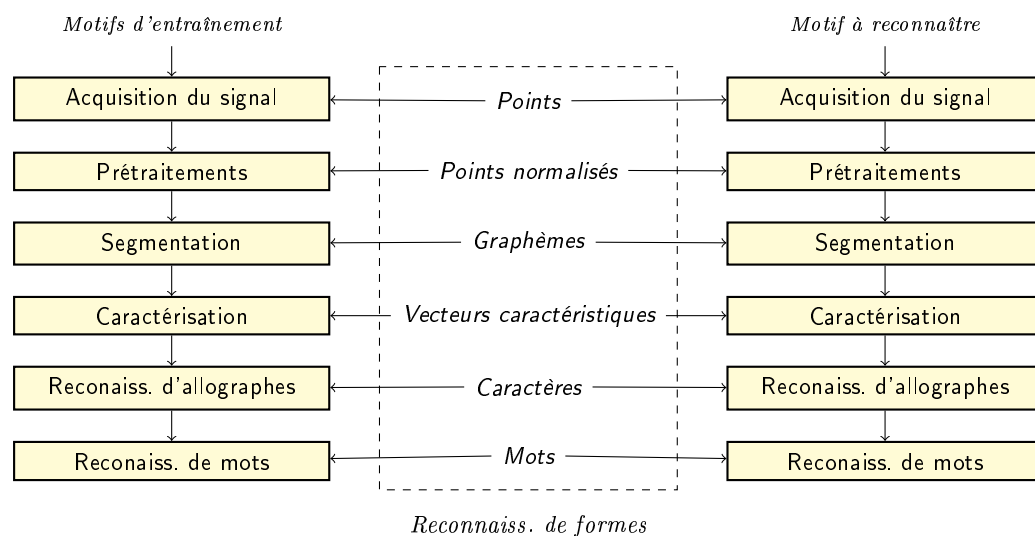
Motifs d'entraînement

Acquisition du signal

Prétraitements

Segmentation

Caractérisation

Reconaiss. d'allographes

Reconaiss. de mots

Points

Points normalisés

Graphèmes

Vecteurs caractéristiques

Caractères

Mots

Reconnaiss. de formes

Motif à reconnaître

Acquisition du signal

Prétraitements

Segmentation

Caractérisation

Reconaiss. d'allographes

Reconaiss. de mots